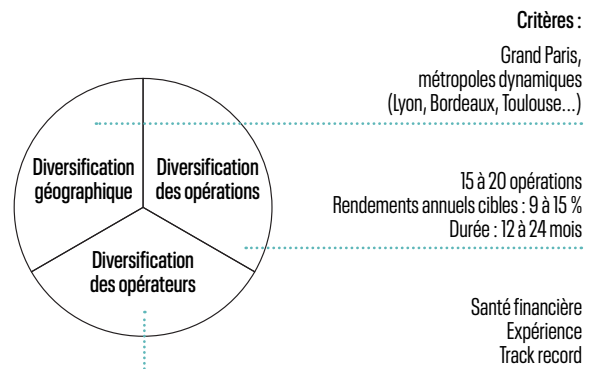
Critères :

Grand Paris, métropoles dynamiques (Lyon, Bordeaux, Toulouse...)

Diversification géographique

Diversification des opérations

Diversification des opérateurs

15 à 20 opérations
Rendements annuels cibles : 9 à 15 %
Durée : 12 à 24 mois

Santé financière
Expérience
Track record